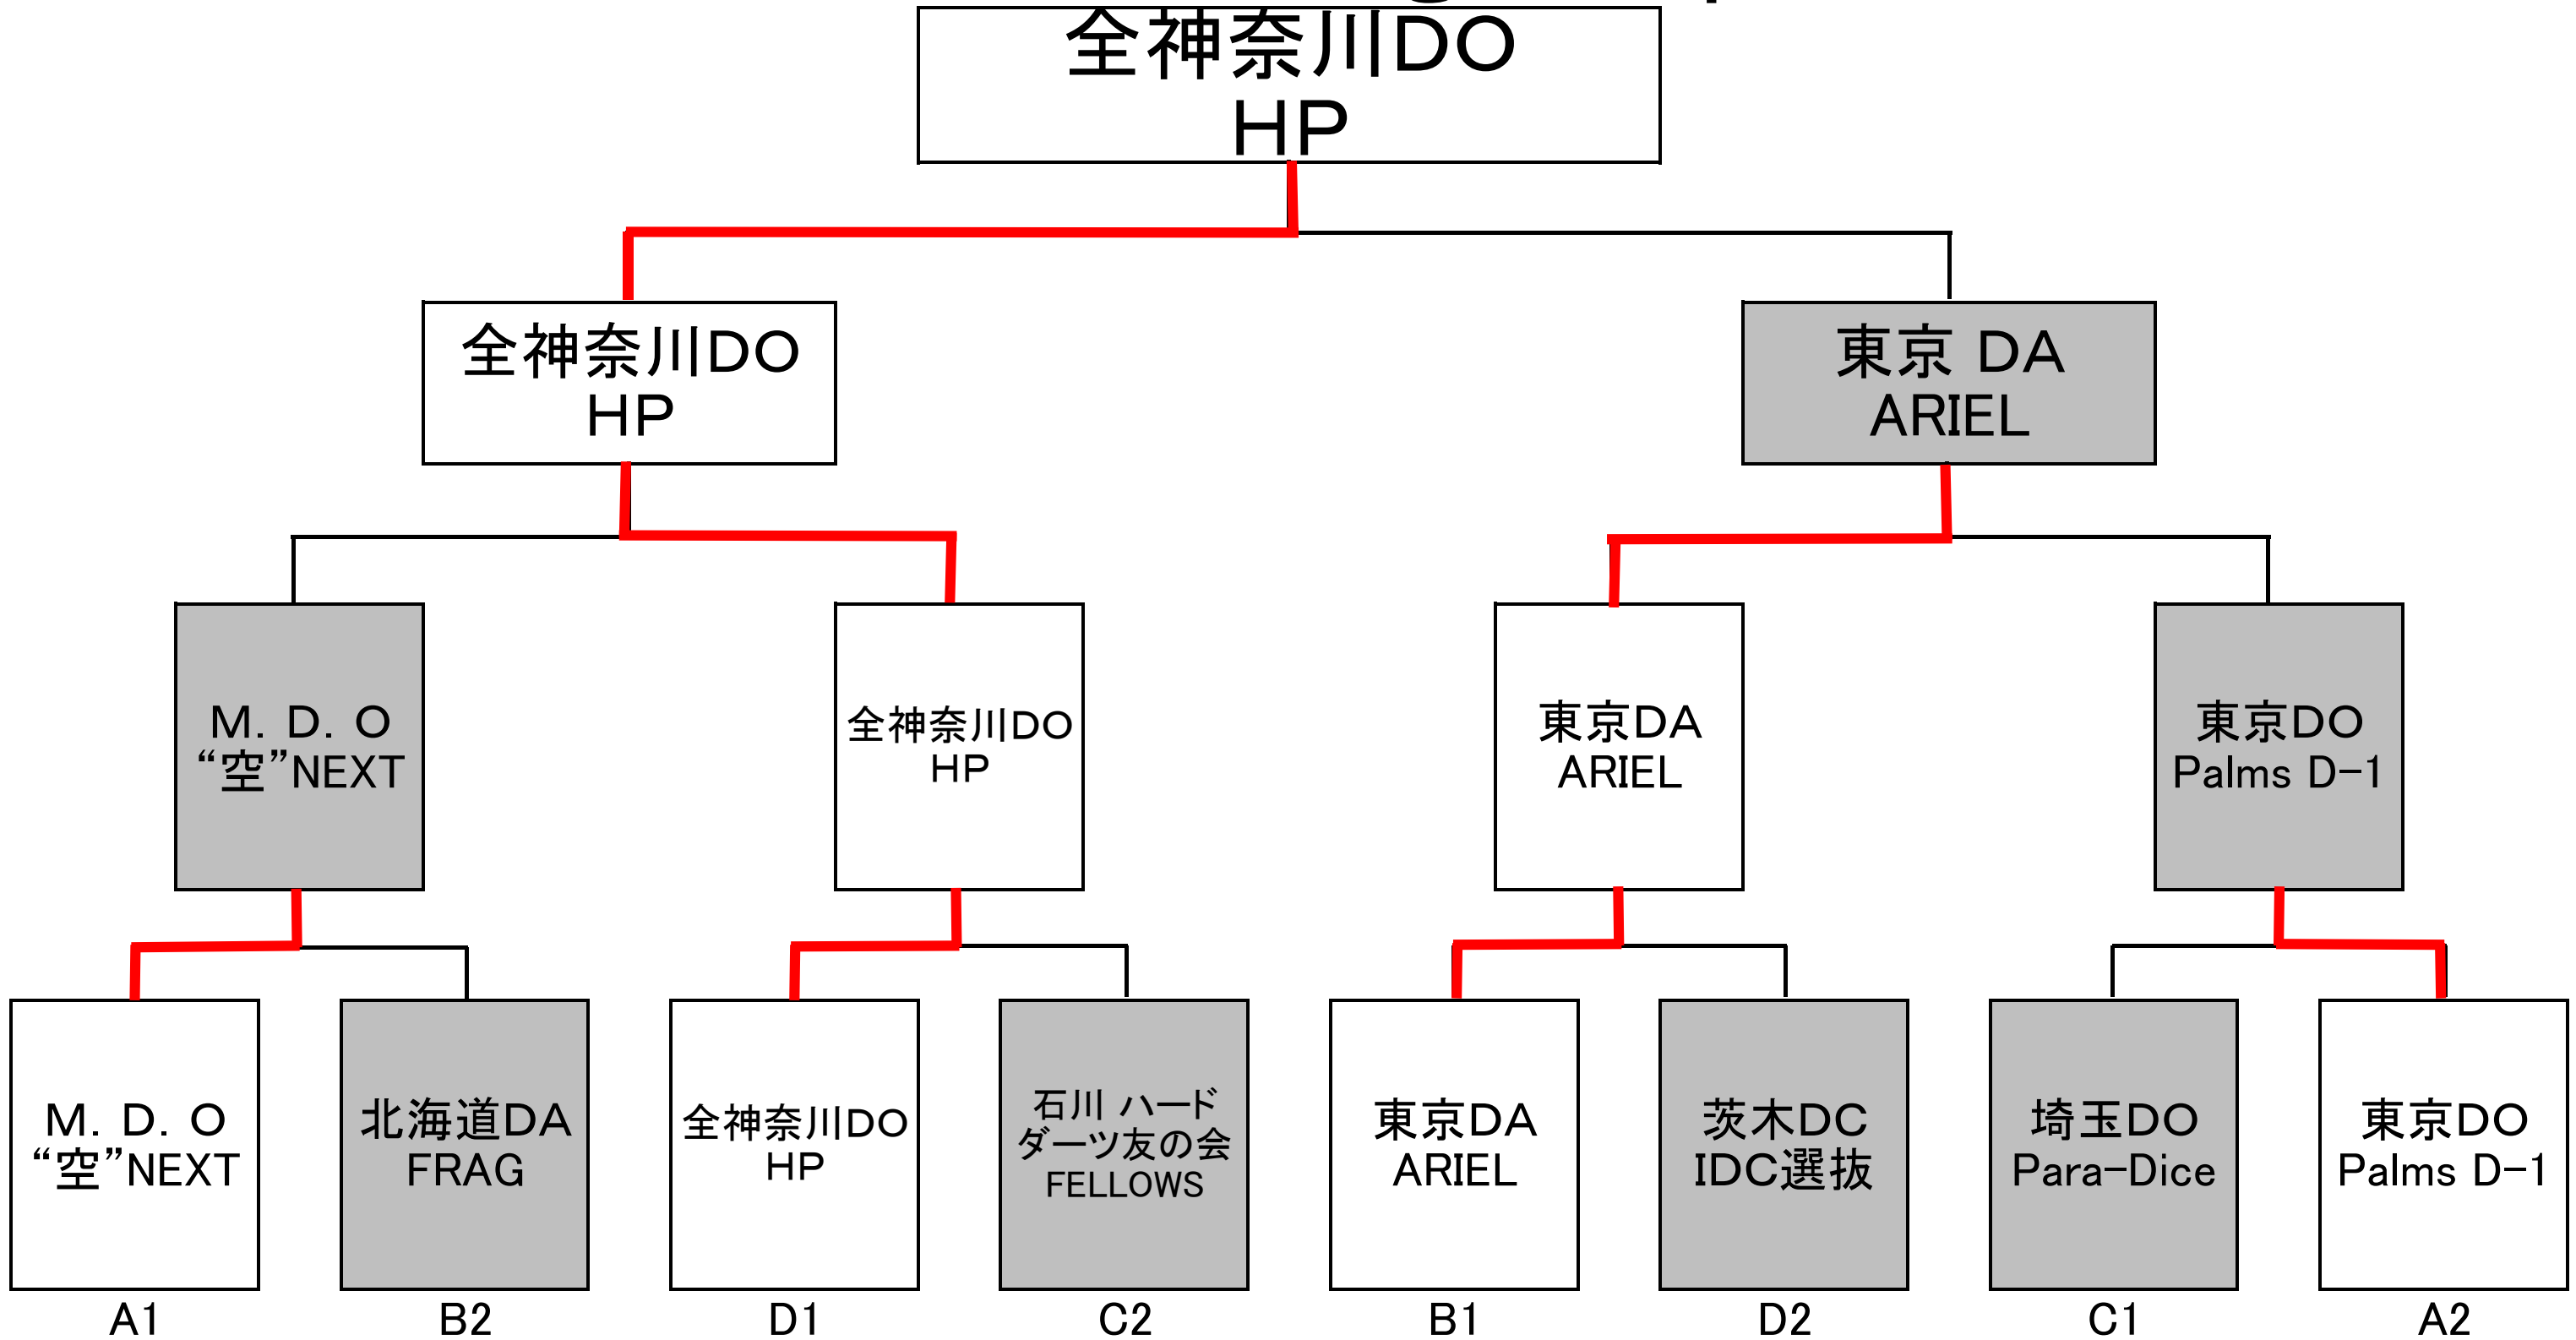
全神奈川DO
HP

全神奈川DO
HP

東京 DA
ARIEL

M. D. O
“空”NEXT

全神奈川DO
HP

東京DA
ARIEL

東京DO
Palms D-1

M. D. O
“空”NEXT
A1

北海道DA
FRAG
B2

全神奈川DO
HP
D1

石川 ハード
ダーツ友の会
FELLOWS
C2

東京DA
ARIEL
B1

茨木DC
IDC選抜
D2

埼玉DO
Para-Dice
C1

東京DO
Palms D-1
A2